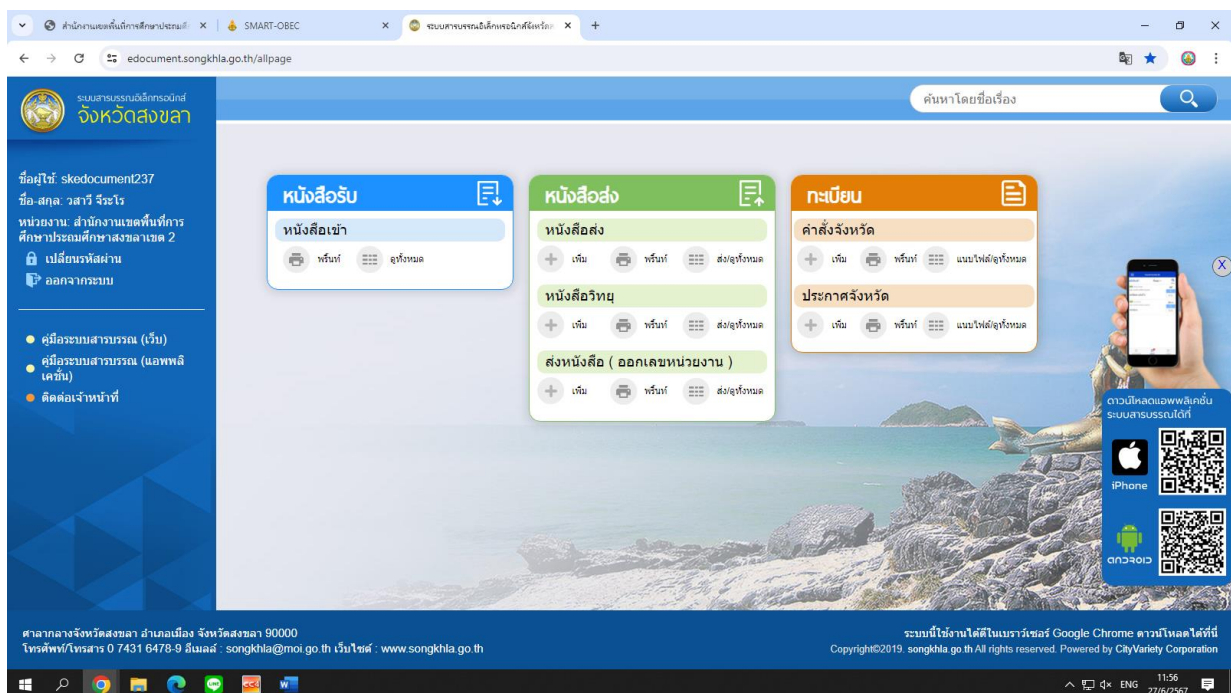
สำนักงานเขตพื้นที่การศึกษาประถมศึ × | SMART-OBEC × | ระบบสารบรรณอิเล็กทรอนิกส์จังหวัดส × | +

edocument.songkhla.go.th/allpage

ระบบสารบรรณอิเล็กทรอนิกส์
จังหวัดสงขลา

ค้นหาโดยชื่อเรื่อง

ชื่อผู้ใช้: skedocument237
ชื่อ-สกุล: วสาวี จีระโร
หน่วยงาน: สำนักงานเขตพื้นที่การศึกษาประถมศึกษาสงขลาเขต 2
เปลี่ยนรหัสผ่าน
ออกจากระบบ

คู่มือระบบสารบรรณ (เว็บ)
คู่มือระบบสารบรรณ (แอพพลิเคชั่น)
ติดต่อเจ้าหน้าที่

หนังสือรับ
หนังสือเข้า
พริ้นท์ ดูทั้งหมด

หนังสือส่ง
หนังสือส่ง
เพิ่ม พริ้นท์ ส่ง/ดูทั้งหมด
หนังสือวิทยุ
เพิ่ม พริ้นท์ ส่ง/ดูทั้งหมด
ส่งหนังสือ ( ออกเลขหน่วยงาน )
เพิ่ม พริ้นท์ ส่ง/ดูทั้งหมด

ทะเบียน
คำสั่งจังหวัด
เพิ่ม พริ้นท์ แนบไฟล์/ดูทั้งหมด
ประกาศจังหวัด
เพิ่ม พริ้นท์ แนบไฟล์/ดูทั้งหมด

ดาวน์โหลดแอพพลิเคชั่น
ระบบสารบรรณได้ที่
iPhone
ANDROID

ศาลากลางจังหวัดสงขลา อำเภอเมือง จังหวัดสงขลา 90000
โทรศัพท์/โทรสาร 0 7431 6478-9 อีเมลล์ : songkhla@moi.go.th เว็บไซต์ : www.songkhla.go.th

ระบบนี้ใช้งานได้ดีในเบราว์เซอร์ Google Chrome ดาวน์โหลดได้ที่นี่
Copyright©2019. songkhla.go.th All rights reserved. Powered by CityVariety Corporation

ENG 11:56 27/6/2567